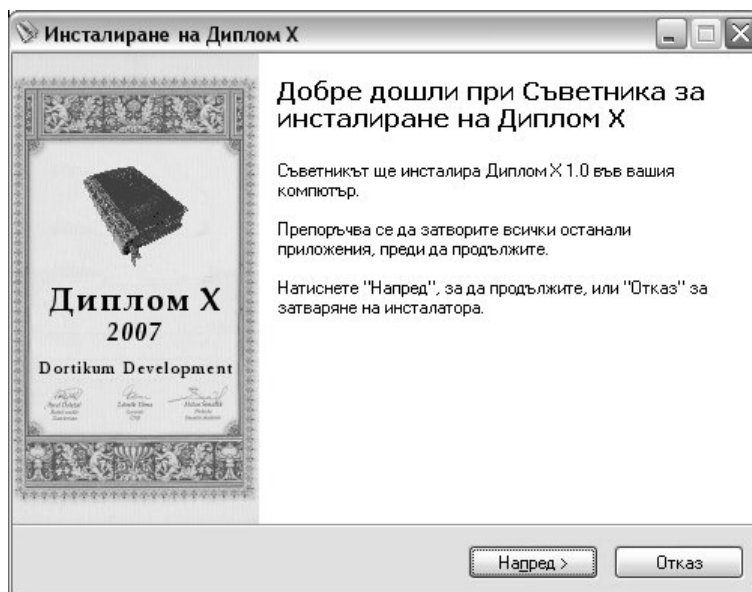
Инсталиране на Диплом X

Диплом X
2007
Dortikum Development

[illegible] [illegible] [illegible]

Добре дошли при Съветника за инсталиране на Диплом X

Съветникът ще инсталира Диплом X 1.0 във вашия компютър.

Препоръчва се да затворите всички останали приложения, преди да продължите.

Натиснете "Напред", за да продължите, или "Отказ" за затваряне на инсталатора.

Напред >
Отказ